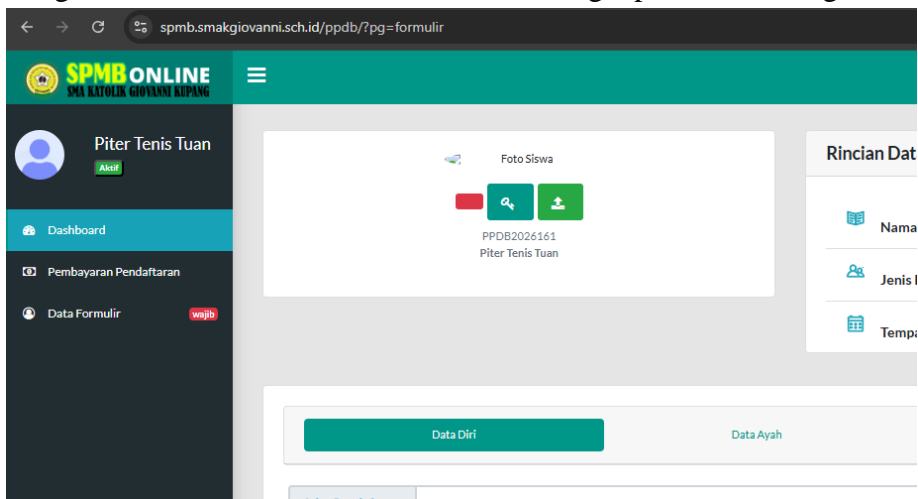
spmb.smakgiovanni.sch.id/ppdb/?pg=formulir

SPMB ONLINE
SMA KATOLIK GIOVANNI KUPANG

Piter Tenis Tuan
Aktif

Dashboard
Pembayaran Pendaftaran
Data Formulir wajib

Foto Siswa

PPDB2026161
Piter Tenis Tuan

Rincian Dat

Nama

Jenis

Temp

Data Diri
Data Ayah